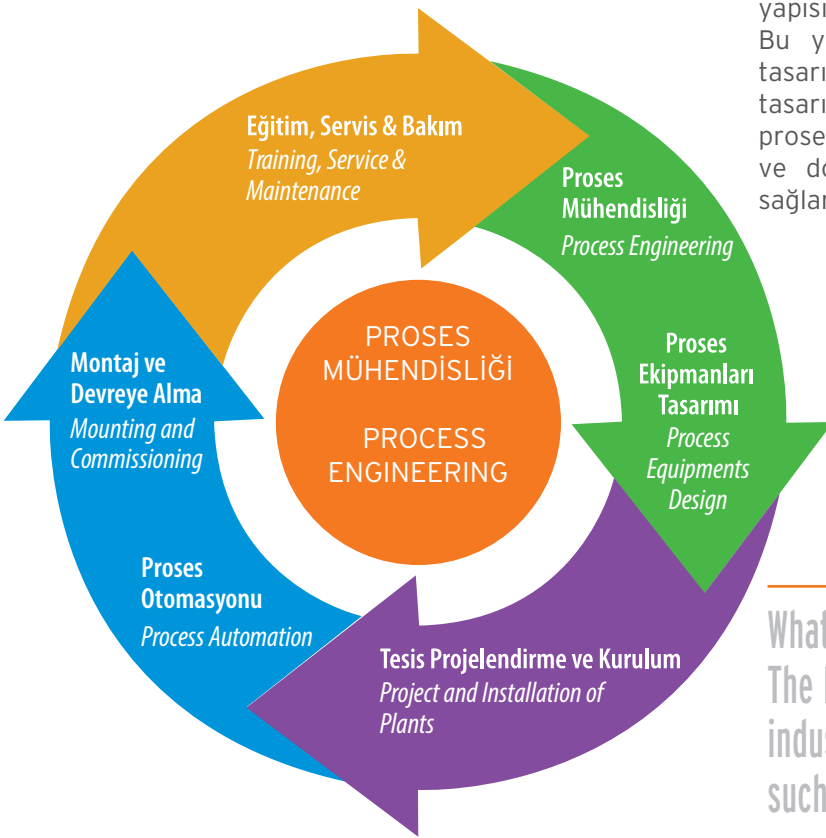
yapısı
Bu y
tasarı
tasarı
prose
ve do
sağlar

Eğitim, Servis & Bakım
Training, Service & Maintenance

Proses Mühendisliği
Process Engineering

Proses Ekipmanları Tasarımı
Process Equipments Design

Tesis Projelendirme ve Kurulum
Project and Installation of Plants

Proses Otomasyonu
Process Automation

Montaj ve Devreye Alma
Mounting and Commissioning

PROSES MÜHENDİSLİĞİ

PROCESS ENGINEERING

What
The
indus
such